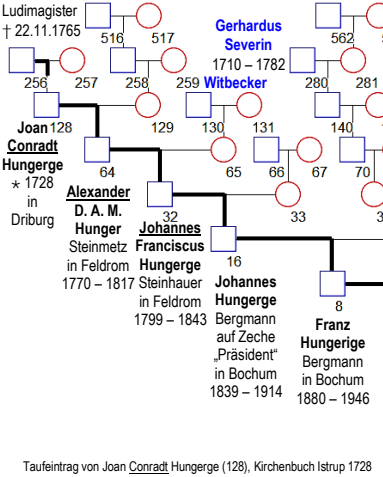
Ludimagister
† 22.11.1765

516 517

562

Gerhardus Severin
1710 – 1782

256 257 258 259 Witbecker 280 281

Joan 128
Conradt
Hungerge
⋆ 1728
in
Driburg

129 130 131 140

64

65 66 67 70

Alexander
D. A. M.
Hunger
Steinmetz
in Feldrom
1770 – 1817

32

Johannes
Franciscus
Hungerge
Steinhauer
in Feldrom
1799 – 1843

33

3

16

Johannes
Hungerge
Bergmann
auf Zeche
„Präsident"
in Bochum
1839 – 1914

8

Franz
Hungerige
Bergmann
in Bochum
1880 – 1946

Taufeintrag von Joan Conradt Hungerge (128), Kirchenbuch Istrup 1728